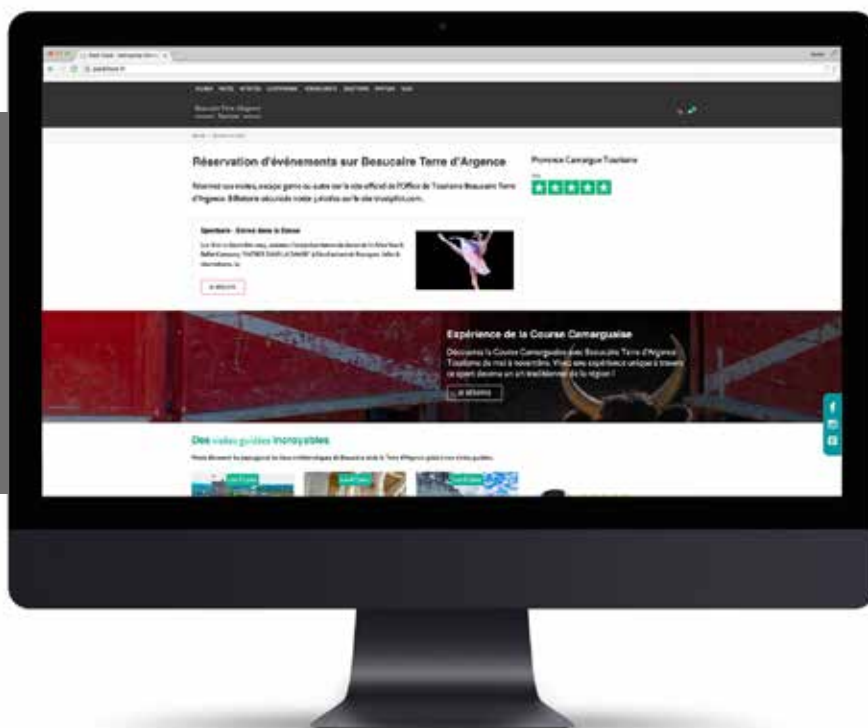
Réservation d'événements sur Beaucaire Terre d'Argence

Réservez vos visites, escape game ou autre sur le site officiel de l'Office de Tourisme Beaucaire Terre d'Argence. Billetterie sécurisée visible ... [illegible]

Spectacle - Entrez dans la Danse

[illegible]

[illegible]

Provence Camargue Tourisme

Expérience de la Course Camarguaise

Découvrez la Course Camarguaise avec Beaucaire Terre d'Argence Tourisme du mai à novembre. Vivez une expérience unique à travers ce sport devenu un art traditionnel de la région !

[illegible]

Des visites guidées incroyables

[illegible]